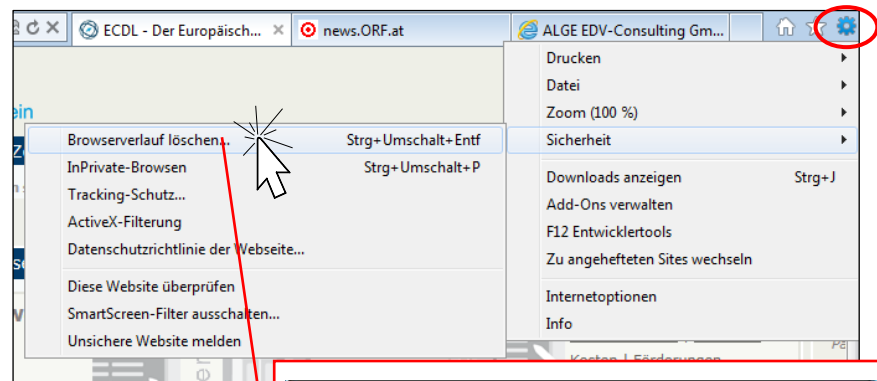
ECDL - Der Europäisch... ×
news.ORF.at
ALGE EDV-Consulting Gm...

Drucken
Datei
Zoom (100 %)
Sicherheit
Downloads anzeigen Strg+J
Add-Ons verwalten
F12 Entwicklertools
Zu angehefteten Sites wechseln
Internetoptionen
Info

Browserverlauf löschen... Strg+Umschalt+Entf
InPrivate-Browsen Strg+Umschalt+P
Tracking-Schutz...
ActiveX-Filterung
Datenschutzrichtlinie der Webseite...
Diese Website überprüfen
SmartScreen-Filter ausschalten...
Unsichere Website melden

ein
Kosten | Förderungen